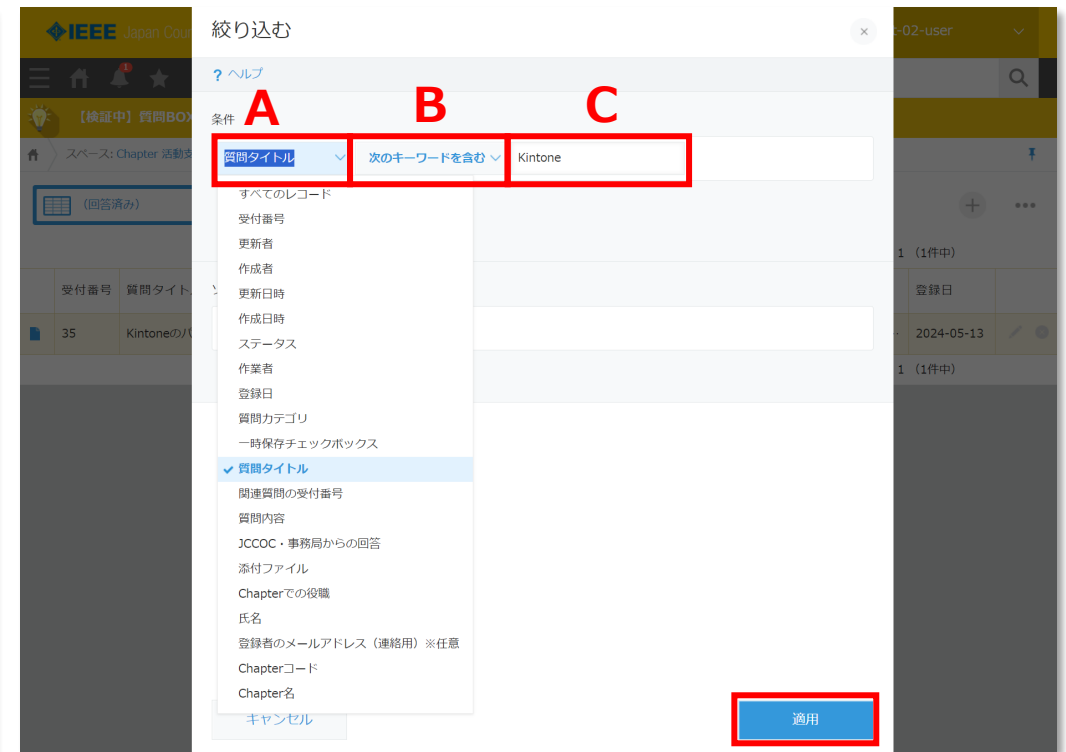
IEEE Japan Cou

c-02-user

【検証中】質問BOX

スペース: Chapter 活動支

(回答済み)

1 (1件中)

受付番号 質問タイト

登録日

35 Kintoneのパ

2024-05-13

1 (1件中)

絞り込む

×

? ヘルプ

条件

A B C

質問タイトル

次のキーワードを含む

Kintone

すべてのレコード
受付番号
更新者
作成者
更新日時
作成日時
ステータス
作業者
登録日
質問カテゴリ
一時保存チェックボックス
✔ 質問タイトル
関連質問の受付番号
質問内容
JCCOC・事務局からの回答
添付ファイル
Chapterでの役職
氏名
登録者のメールアドレス（連絡用）※任意
Chapterコード
Chapter名

キャンセル

適用